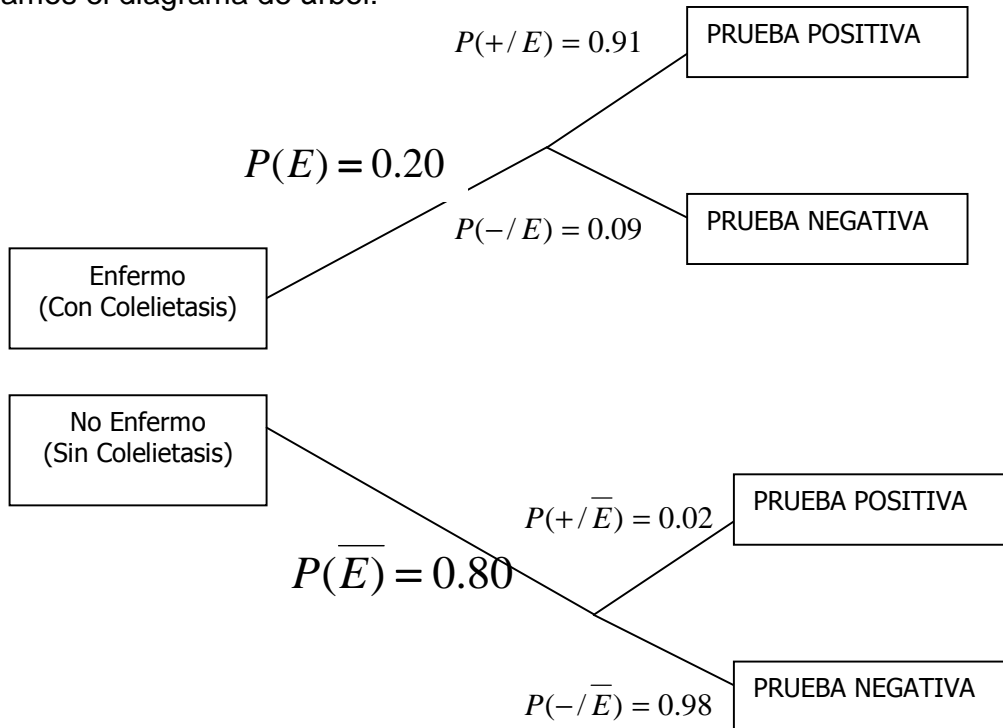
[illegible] el diagrama de árbol.

$P(+/E) = 0.91$

PRUEBA POSITIVA

$P(E) = 0.20$

$P(-/E) = 0.09$

PRUEBA NEGATIVA

Enfermo (Con Colelietasis)

No Enfermo (Sin Colelietasis)

$P(+/\overline{E}) = 0.02$

PRUEBA POSITIVA

$P(\overline{E}) = 0.80$

PRUEBA NEGATIVA

$P(-/\overline{E}) = 0.98$